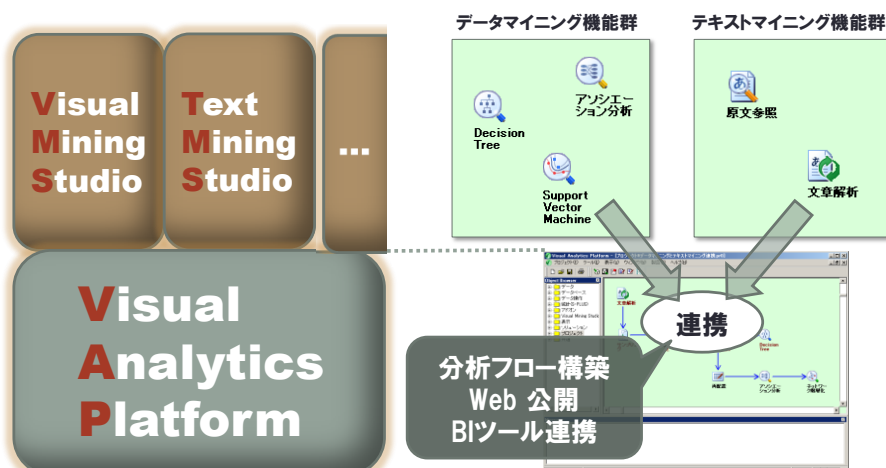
Visual Mining Studio

Text Mining Studio

...

Visual Analytics Platform

データマイニング機能群

Decision Tree

アソシエーション分析

Support Vector Machine

テキストマイニング機能群

原文参照

文章解析

Visual Analytics Platform

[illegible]

文章解析

連携

Decision Tree

分析フロー構築
Web 公開
BIツール連携

アソシエーション分析